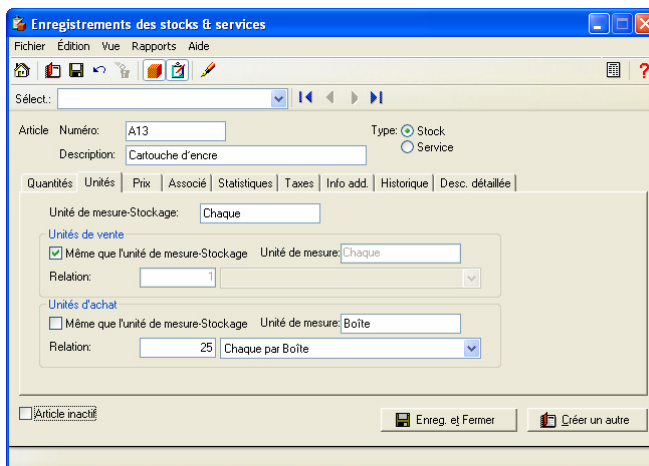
Enregistrements des stocks & services

Fichier Édition Vue Rapports Aide

Sélect.:

Article Numéro: A13

Description: Cartouche d'encre

Type: Stock
Service

Quantités | Unités | Prix | Associé | Statistiques | Taxes | Info add. | Historique | Desc. détaillée

Unité de mesure-Stockage: Chaque

Unités de vente

Même que l'unité de mesure-Stockage Unité de mesure: Chaque

Relation: 1

Unités d'achat

Même que l'unité de mesure-Stockage Unité de mesure: Boîte

Relation: 25 Chaque par Boîte

Article inactif

Enreg. et Fermer

Créer un autre